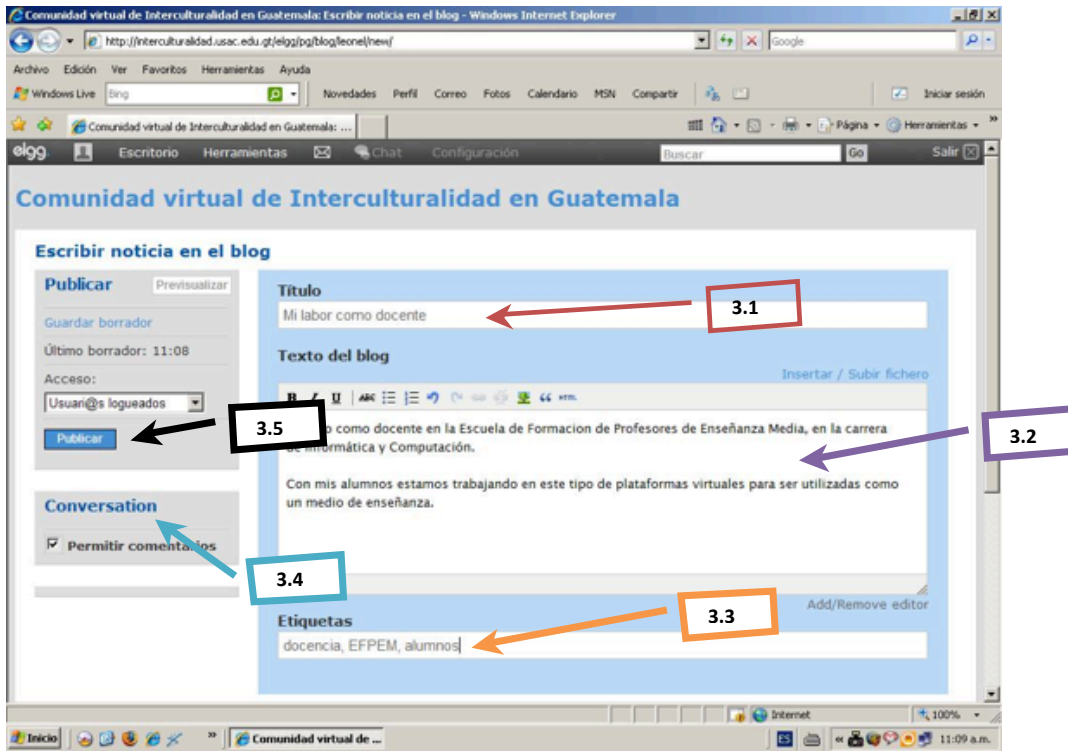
Comunidad virtual de Interculturalidad en Guatemala: Escribir noticia en el blog - Windows Internet Explorer

http://interculturalidad.usac.edu.gt/elgg/pg/blog/leonel/new/

Google

Archivo Edición Ver Favoritos Herramientas Ayuda

Windows Live Bing Novedades Perfil Correo Fotos Calendario MSN Compartir Iniciar sesión

Comunidad virtual de Interculturalidad en Guatemala: ...

Página Herramientas

elgg Escritorio Herramientas Chat Configuración Buscar Go Salir

Comunidad virtual de Interculturalidad en Guatemala

Escribir noticia en el blog

Publicar Previsualizar

Guardar borrador

Último borrador: 11:08

Acceso:

Usuari@s logueados

Publicar

Conversation

Permitir comentarios

Título

Mi labor como docente

Texto del blog

Insertar / Subir fichero

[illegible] como docente en la Escuela de Formacion de Profesores de Enseñanza Media, en la carrera de Informática y Computación.

Con mis alumnos estamos trabajando en este tipo de plataformas virtuales para ser utilizadas como un medio de enseñanza.

Add/Remove editor

Etiquetas

docencia, EFPEM, alumnos

3.1

3.2

3.3

3.4

3.5

Internet 100%

Inicio Comunidad virtual de ... ES 11:09 a.m.